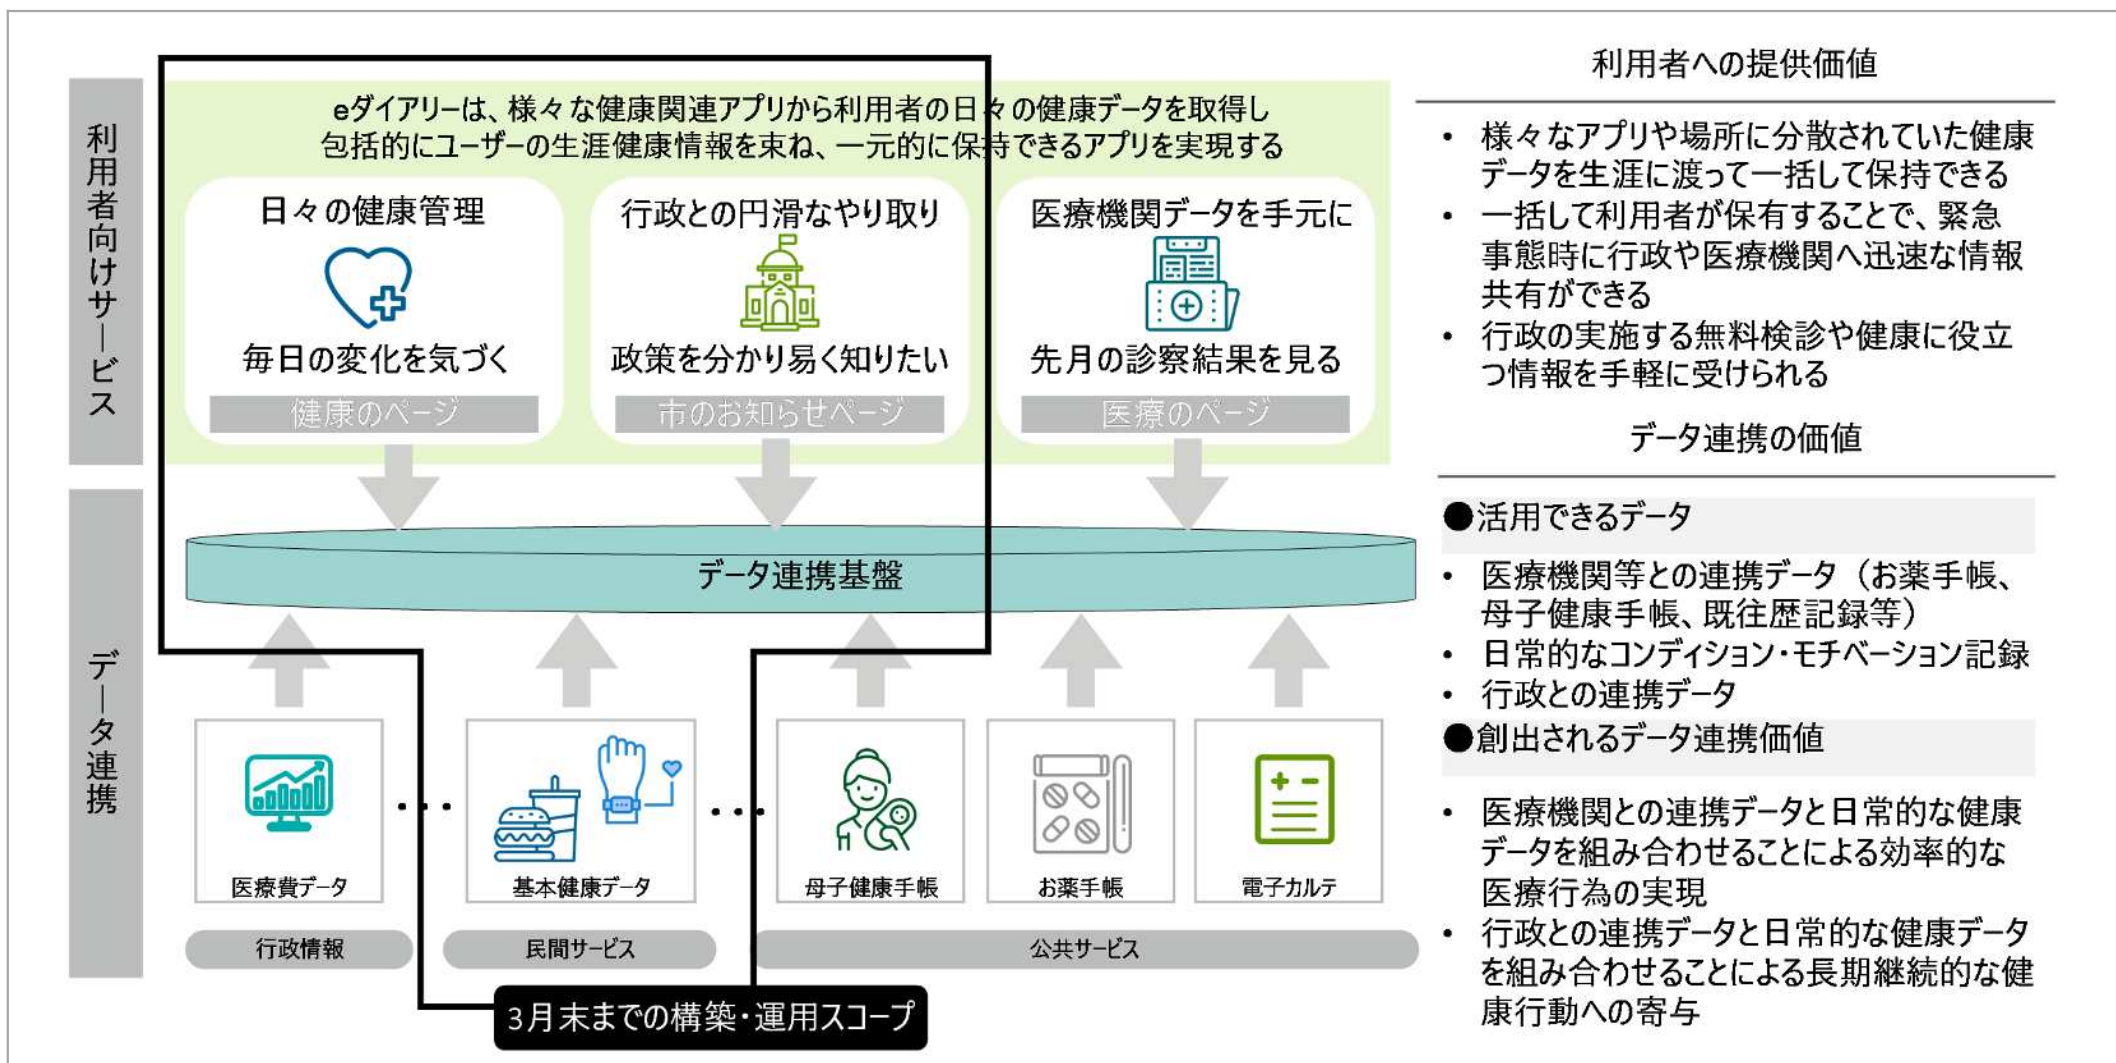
利用者向けサービス

eダイアリーは、様々な健康関連アプリから利用者の日々の健康データを取得し
包括的にユーザーの生涯健康情報を束ね、一元的に保持できるアプリを実現する

日々の健康管理
毎日の変化を気づく
健康のページ

行政との円滑なやり取り
政策を分かり易く知りたい
市のお知らせページ

医療機関データを手元に
先月の診察結果を見る
医療のページ

データ連携

データ連携基盤

医療費データ
・・・
基本健康データ
・・・
母子健康手帳
お薬手帳
電子カルテ

行政情報
民間サービス
公共サービス

3月末までの構築・運用スコープ

利用者への提供価値

• 様々なアプリや場所に分散されていた健康データを生涯に渡って一括して保持できる
• 一括して利用者が保有することで、緊急事態時に行政や医療機関へ迅速な情報共有ができる
• 行政の実施する無料検診や健康に役立つ情報を手軽に受けられる

データ連携の価値

●活用できるデータ
• 医療機関等との連携データ（お薬手帳、母子健康手帳、既往歴記録等）
• 日常的なコンディション・モチベーション記録
• 行政との連携データ
●創出されるデータ連携価値
• 医療機関との連携データと日常的な健康データを組み合わせることによる効率的な医療行為の実現
• 行政との連携データと日常的な健康データを組み合わせることによる長期継続的な健康行動への寄与